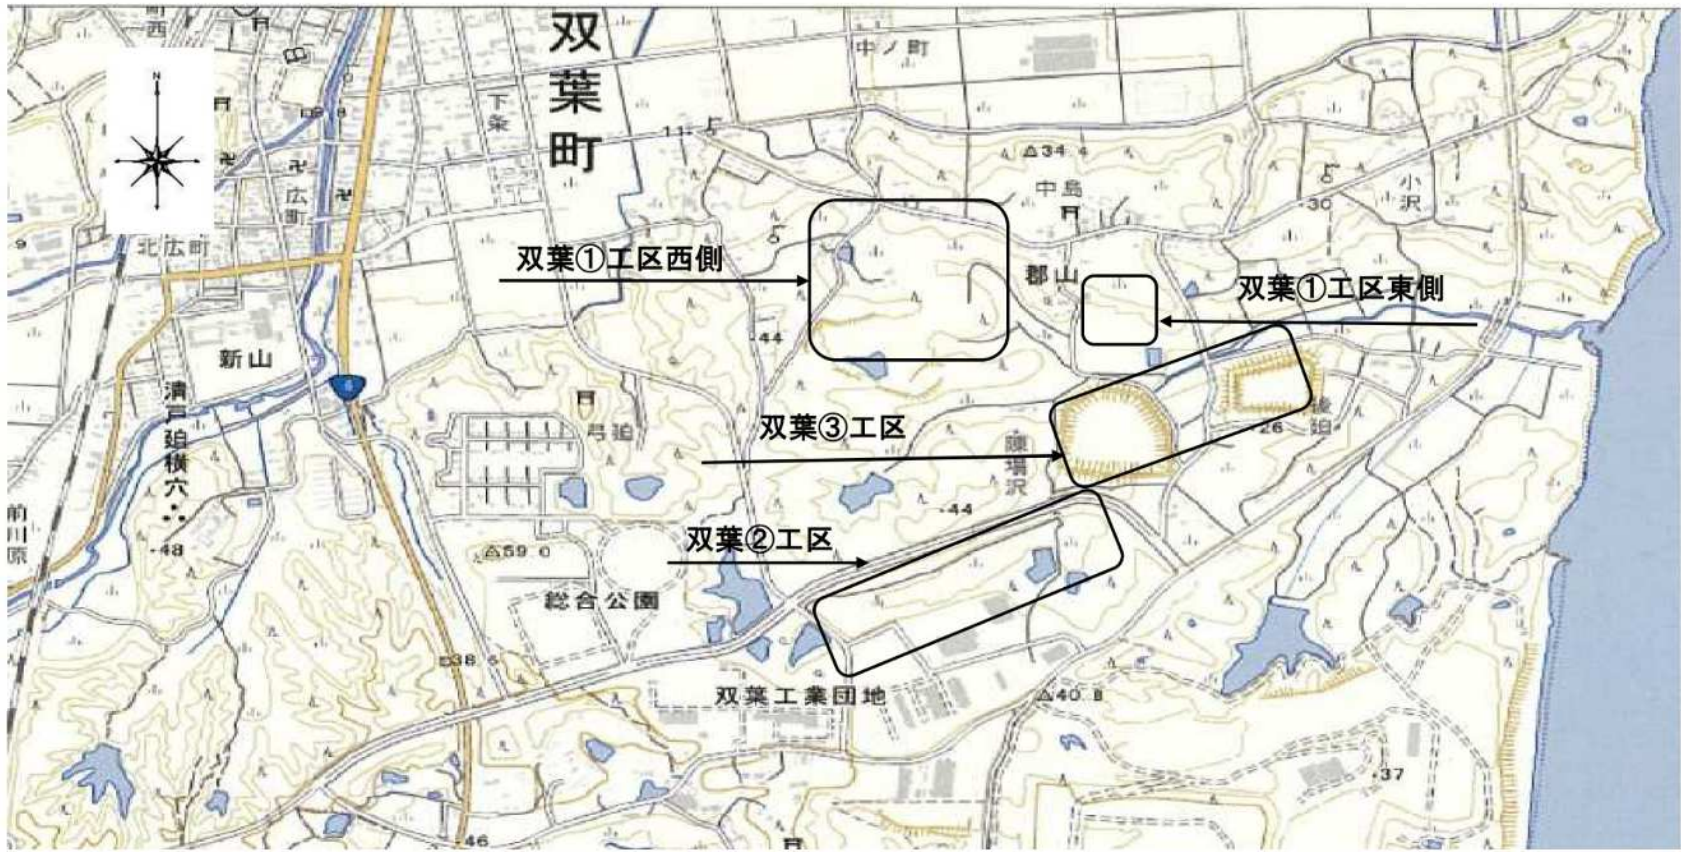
双葉町

町西

中ノ町

下条

11.5

△34.4

中島

小沢

30

広町

北広町

9

双葉①工区西側

郡山

双葉①工区東側

44

新山

6

清戸迫横穴

弓迫

双葉③工区

腰埼沢

26

後迫

44

前川原

48

△59.0

双葉②工区

総合公園

38.5

双葉工業団地

△40.8

37

46